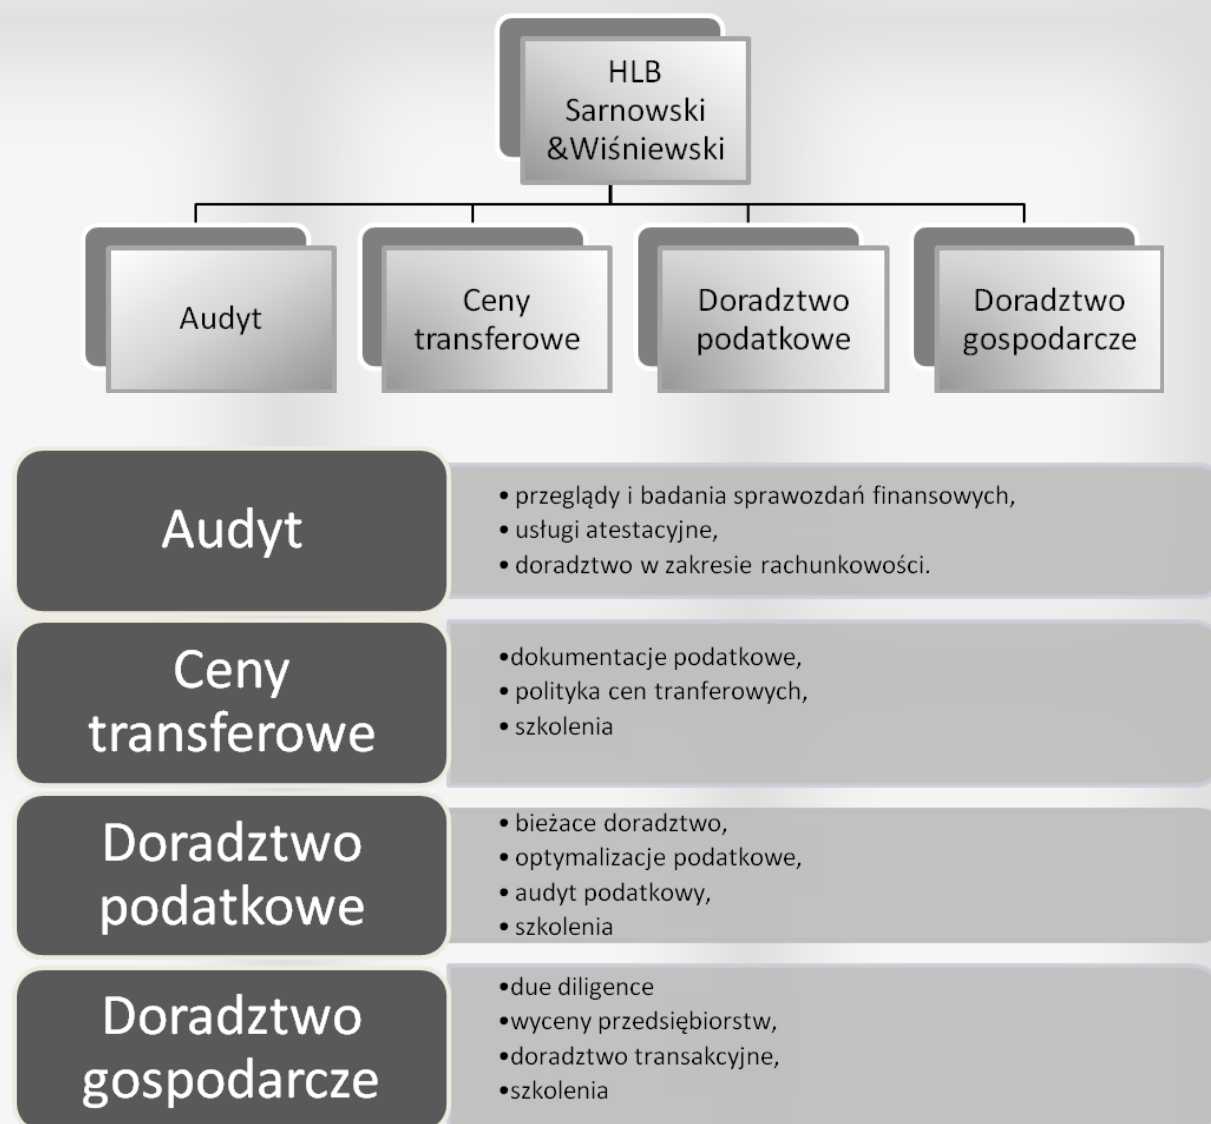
HLB Sarnowski &Wiśniewski

Audyt

Ceny transferowe

Doradztwo podatkowe

Doradztwo gospodarcze

Audyt

• przeglądy i badania sprawozdań finansowych,
• usługi atestacyjne,
• doradztwo w zakresie rachunkowości.

Ceny transferowe

•dokumentacje podatkowe,
• polityka cen tranferowych,
• szkolenia

Doradztwo podatkowe

• bieżace doradztwo,
• optymalizacje podatkowe,
• audyt podatkowy,
• szkolenia

Doradztwo gospodarcze

•due diligence
•wyceny przedsiębiorstw,
•doradztwo transakcyjne,
•szkolenia